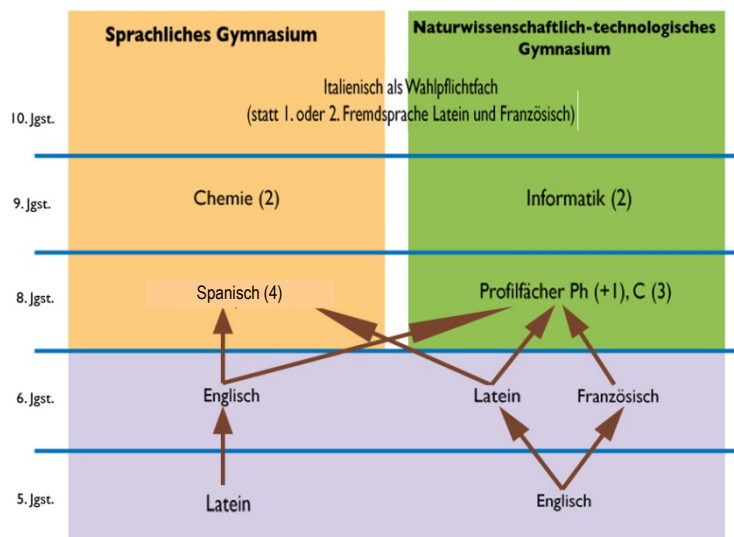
Sprachliches Gymnasium

Naturwissenschaftlich-technologisches Gymnasium

10. Jgst.

Italienisch als Wahlpflichtfach (statt 1. oder 2. Fremdsprache Latein und Französisch)

9. Jgst.

Chemie (2)

Informatik (2)

8. Jgst.

Spanisch (4)

Profilfächer Ph (+1), C (3)

6. Jgst.

Englisch

Latein

Französisch

5. Jgst.

Latein

Englisch